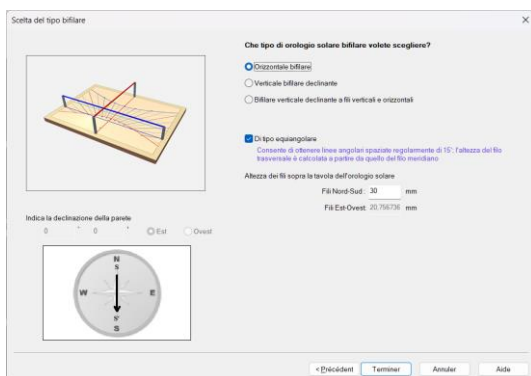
Scelta del tipo bifilare

×

Che tipo di orologio solare bifilare volete scegliere?

Orizzontale bifilare

Verticale bifilare declinante

Bifilare verticale declinante a fili verticali e orizzontali

Di tipo equiangolare

Consente di ottenere linee angolari spaziate regolarmente di 15°. l'altezza del filo trasversale è calcolata a partire da quello del filo meridiano

Altezza dei fili sopra la tavola dell'orologio solare

Fili Nord-Sud : 30 mm

Fili Est-Ovest : 20,756736 mm

Indica la declinazione della parete

0 ° 0 ' Est Ovest

N

W

E

S'

S

< Précédent

Terminer

Annuler

Aide